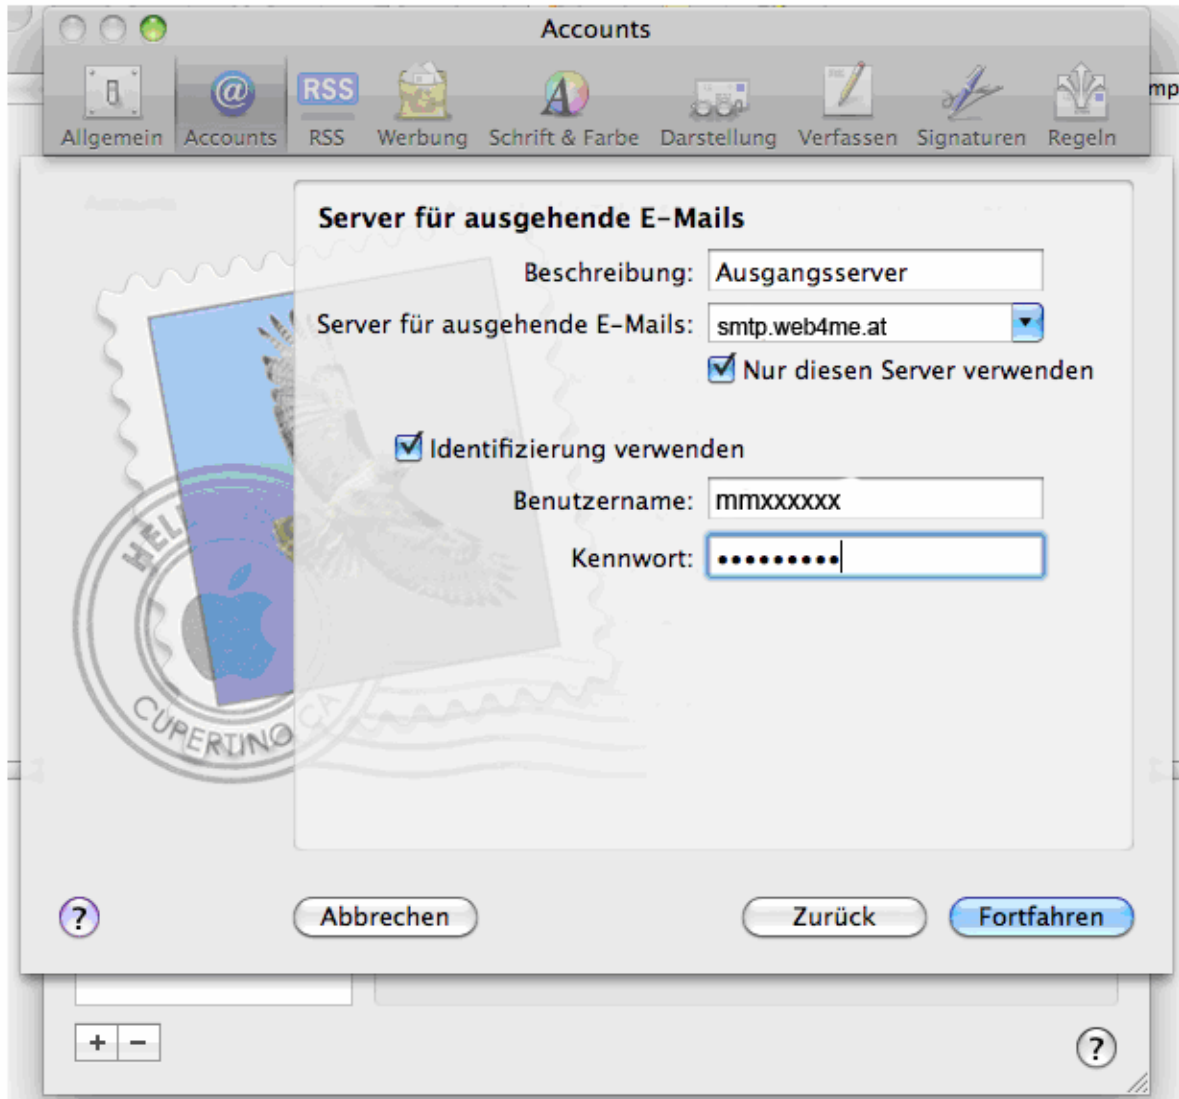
Accounts

Allgemein Accounts RSS Werbung Schrift & Farbe Darstellung Verfassen Signaturen Regeln

RSS

mp

Server für ausgehende E-Mails

Beschreibung: Ausgangsserver

Server für ausgehende E-Mails: smtp.web4me.at

Nur diesen Server verwenden

Identifizierung verwenden

Benutzername: mmxxxxxx

Kennwort: ••••••••••

HEL

CUPERTINO CA

?

Abbrechen

Zurück

Fortfahren

+ −

?